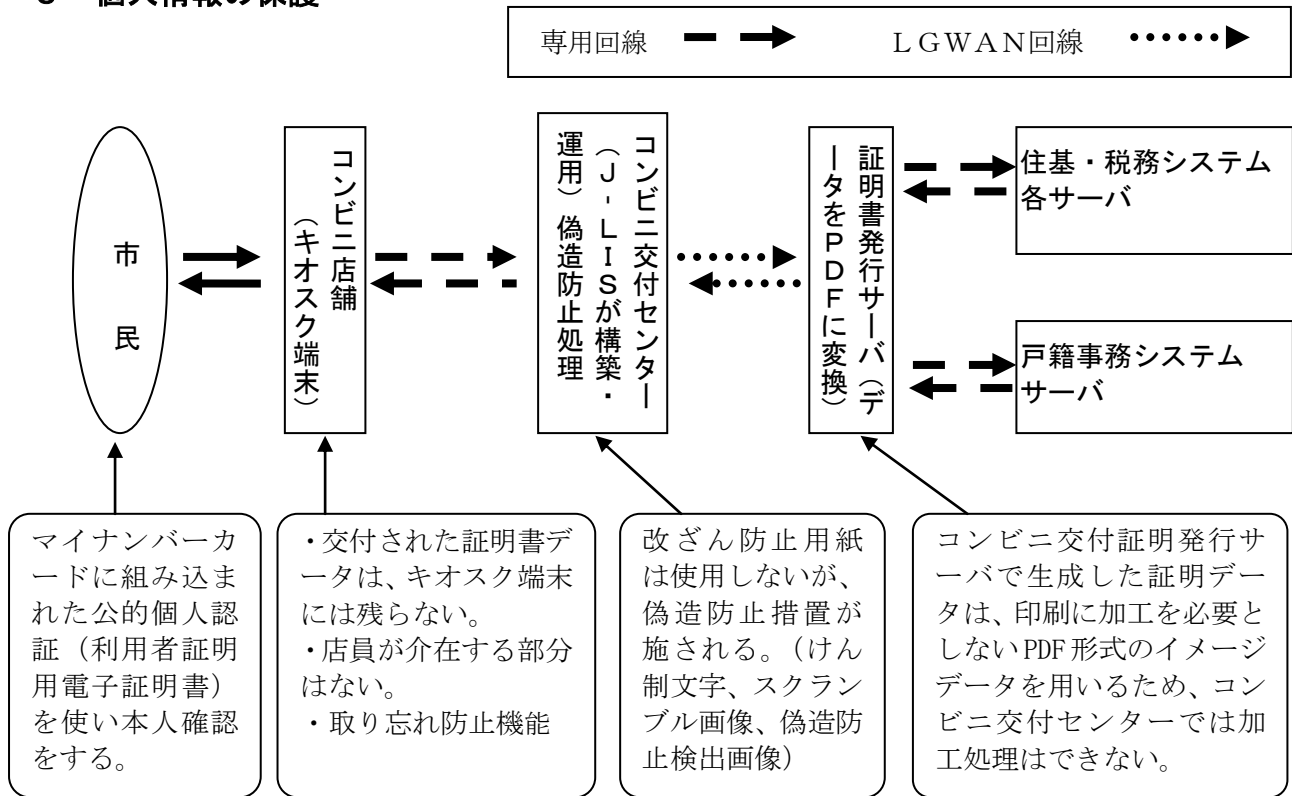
3　個人情報の保護

専用回線　　　　ＬＧＷＡＮ回線

市民

コンビニ店舗（キオスク端末）

コンビニ交付センター（Ｊ－ＬＩＳが構築・運用）偽造防止処理

証明書発行サーバ（データをＰＤＦに変換）

住基・税務システム各サーバ

戸籍事務システムサーバ

マイナンバーカードに組み込まれた公的個人認証（利用者証明用電子証明書）を使い本人確認をする。

・交付された証明書データは、キオスク端末には残らない。
・店員が介在する部分はない。
・取り忘れ防止機能

改ざん防止用紙は使用しないが、偽造防止措置が施される。（けん制文字、スクランブル画像、偽造防止検出画像）

コンビニ交付証明発行サーバで生成した証明データは、印刷に加工を必要としないPDF形式のイメージデータを用いるため、コンビニ交付センターでは加工処理はできない。